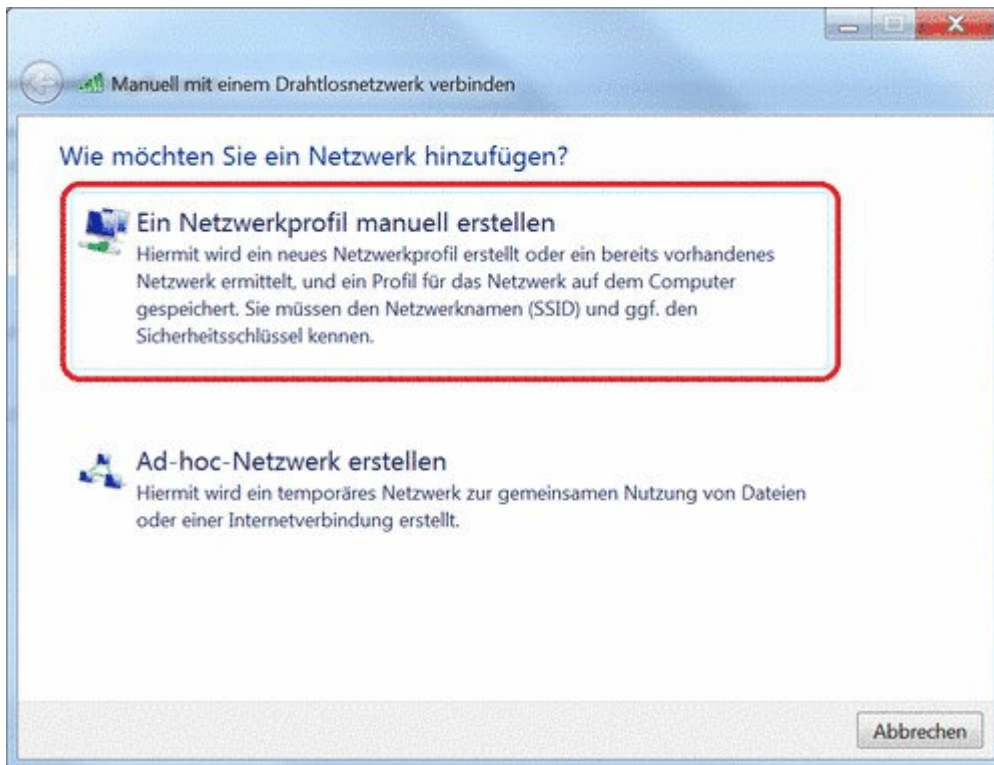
Manuell mit einem Drahtlosnetzwerk verbinden

Wie möchten Sie ein Netzwerk hinzufügen?

Ein Netzwerkprofil manuell erstellen
Hiermit wird ein neues Netzwerkprofil erstellt oder ein bereits vorhandenes Netzwerk ermittelt, und ein Profil für das Netzwerk auf dem Computer gespeichert. Sie müssen den Netzwerknamen (SSID) und ggf. den Sicherheitsschlüssel kennen.

Ad-hoc-Netzwerk erstellen
Hiermit wird ein temporäres Netzwerk zur gemeinsamen Nutzung von Dateien oder einer Internetverbindung erstellt.

Abbrechen